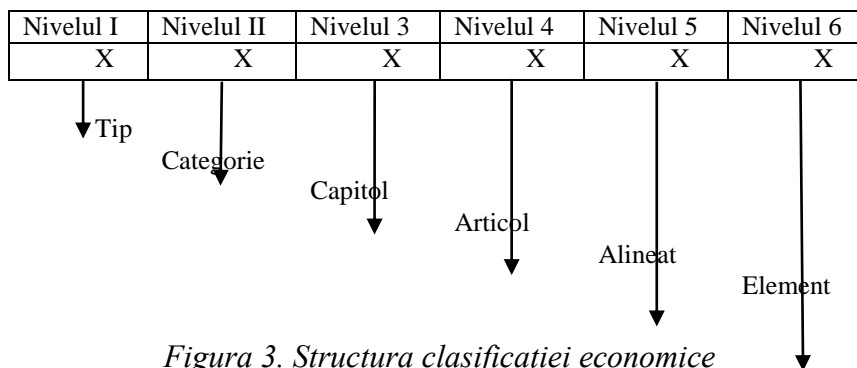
| Nivelul I | Nivelul II | Nivelul 3 | Nivelul 4 | Nivelul 5 | Nivelul 6 |
|---|---|---|---|---|---|
| X | X | X | X | X | X |

Tip

Categorie

Capitol

Articol

Alineat

Element

*Figura 3. Structura clasificatiei economice*